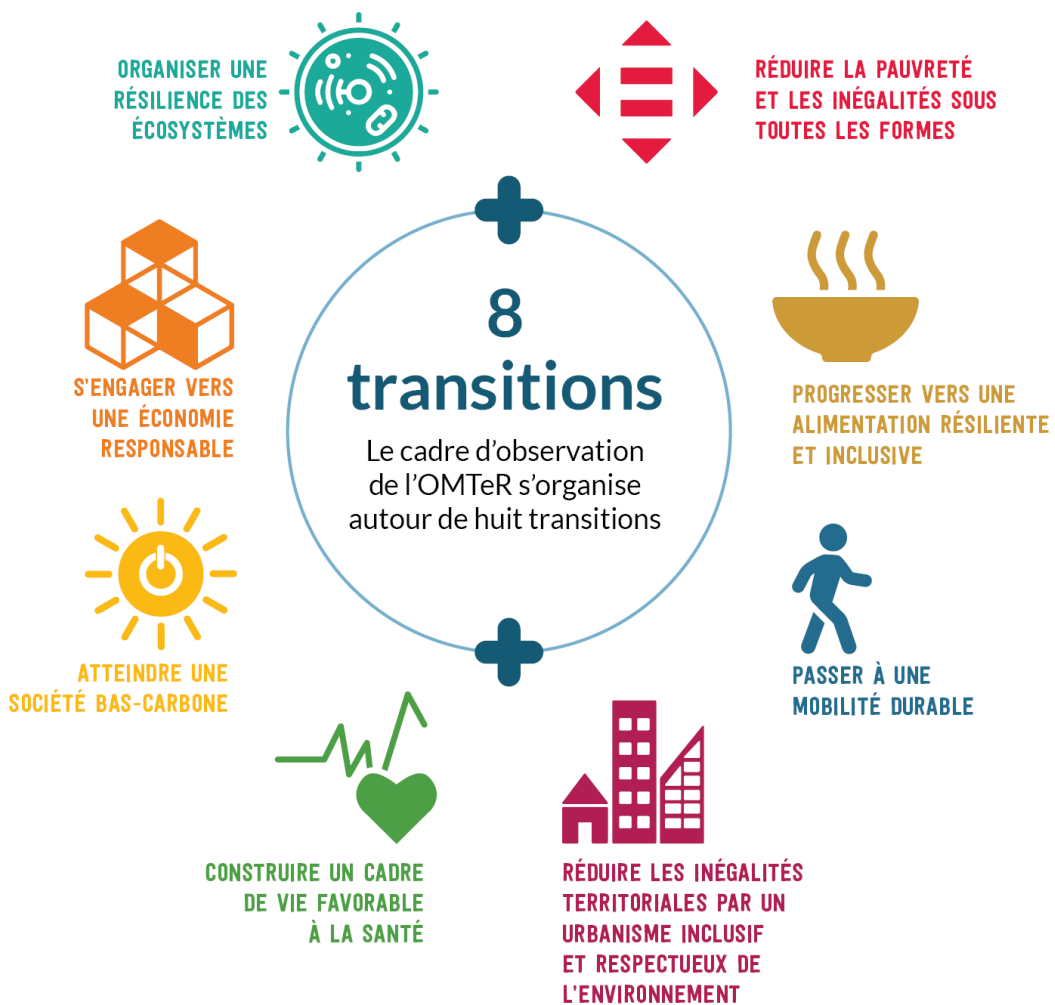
ORGANISER UNE RÉSILIENCE DES ÉCOSYSTÈMES

RÉDUIRE LA PAUVRETÉ ET LES INÉGALITÉS SOUS TOUTES LES FORMES

8 transitions

Le cadre d'observation de l'OMTeR s'organise autour de huit transitions

S'ENGAGER VERS UNE ÉCONOMIE RESPONSABLE

PROGRESSER VERS UNE ALIMENTATION RÉSILIENTE ET INCLUSIVE

ATTEINDRE UNE SOCIÉTÉ BAS-CARBONE

PASSER À UNE MOBILITÉ DURABLE

CONSTRUIRE UN CADRE DE VIE FAVORABLE À LA SANTÉ

RÉDUIRE LES INÉGALITÉS TERRITORIALES PAR UN URBANISME INCLUSIF ET RESPECTUEUX DE L'ENVIRONNEMENT